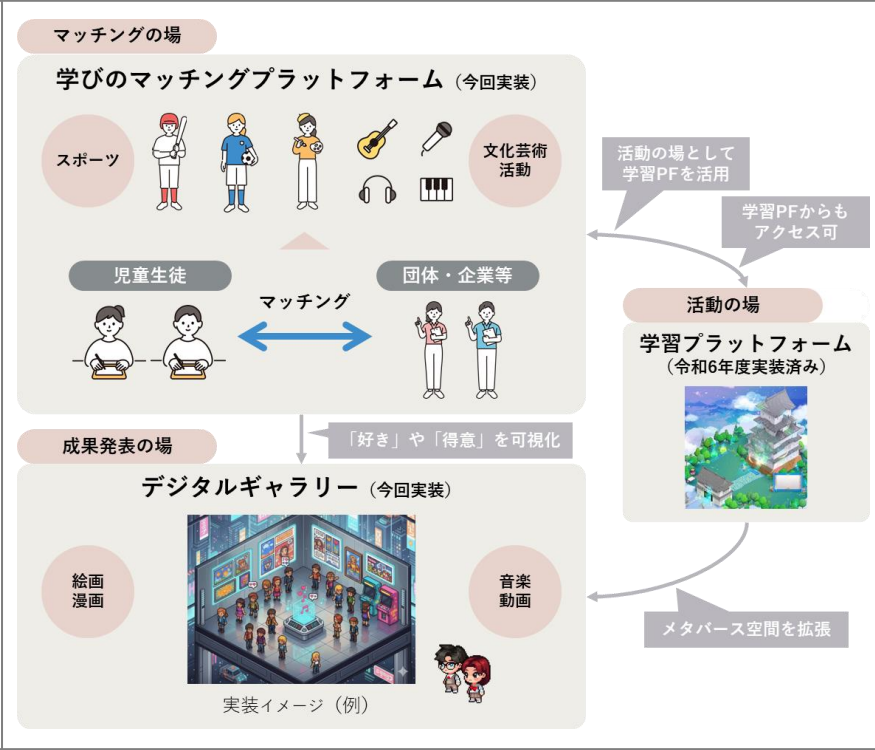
マッチングの場

学びのマッチングプラットフォーム（今回実装）

スポーツ

文化芸術活動

児童生徒

マッチング

団体・企業等

活動の場として学習PFを活用

学習PFからもアクセス可

活動の場

学習プラットフォーム（令和6年度実装済み）

成果発表の場

「好き」や「得意」を可視化

デジタルギャラリー（今回実装）

絵画漫画

音楽動画

実装イメージ（例）

メタバース空間を拡張